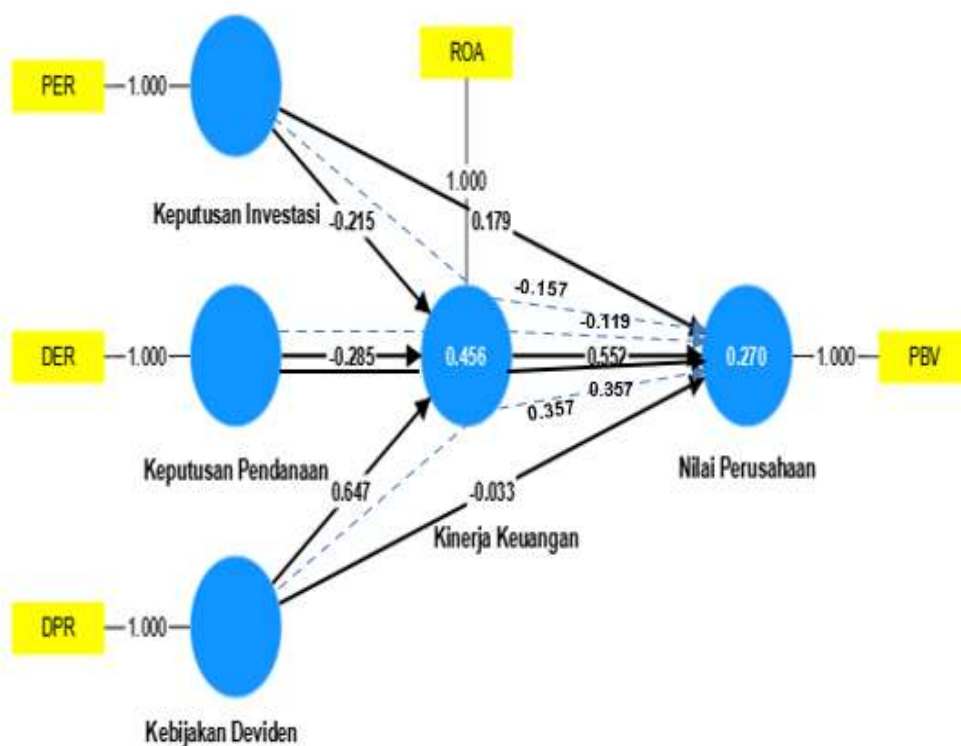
PER
1.000
ROA
1.000
Keputusan Investasi
-0.215
0.179
-0.157
-0.119
DER
1.000
-0.285
0.456
0.552
0.270
1.000
PBV
0.357
0.357
Keputusan Pendanaan
0.647
-0.033
Nilai Perusahaan
Kinerja Keuangan
DPR
1.000
Kebijakan Deviden